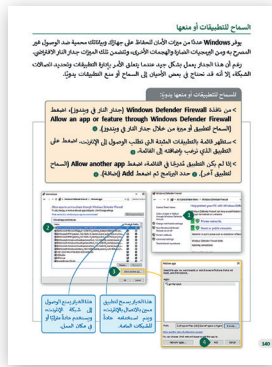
السماح للتطبيقات أو منعها

يوفر Windows عددًا من ميزات الأمان للحفاظ على جهازك وبياناتك محمية ضد الوصول غير المصرح به ومن الهجمات الضارة والهجمات الأخرى، وتتضمن تلك الميزات جدار النار الافتراضي. رغم أن هذا الجدار يعمل بشكل جيد عندما يتعلق الأمر بإدارة التطبيقات وتحديد اتصالات الشبكة، إلا أنه قد تحتاج في بعض الأحيان إلى السماح أو منع التطبيقات يدويًا.

السماح للتطبيقات أو منعها يدويًا:

> من نافذة Windows Defender Firewall (جدار النار في ويندوز)، اضغط Allow an app or feature through Windows Defender Firewall (السماح للتطبيق أو ميزة من خلال جدار النار في ويندوز).

> ستظهر قائمة بالتطبيقات المثبتة التي تطلب الوصول إلى الإنترنت، اضغط على التطبيق الذي ترغب بإضافته إلى القائمة.

> إذا لم يكن التطبيق مُدرجًا في القائمة، اضغط Allow another app (السماح لتطبيق آخر)، حدد البرنامج ثم اضغط Add (إضافة).

1
2
3
4
5

هذا الخيار يسمح للتطبيق بالوصول إلى الإنترنت عند استخدام الشبكات الخاصة.

هذا الخيار يسمح للتطبيق بالوصول إلى الشبكات العامة، وينصح بتجنب تفعيله في الأماكن العامة.

Add an app

Add

340